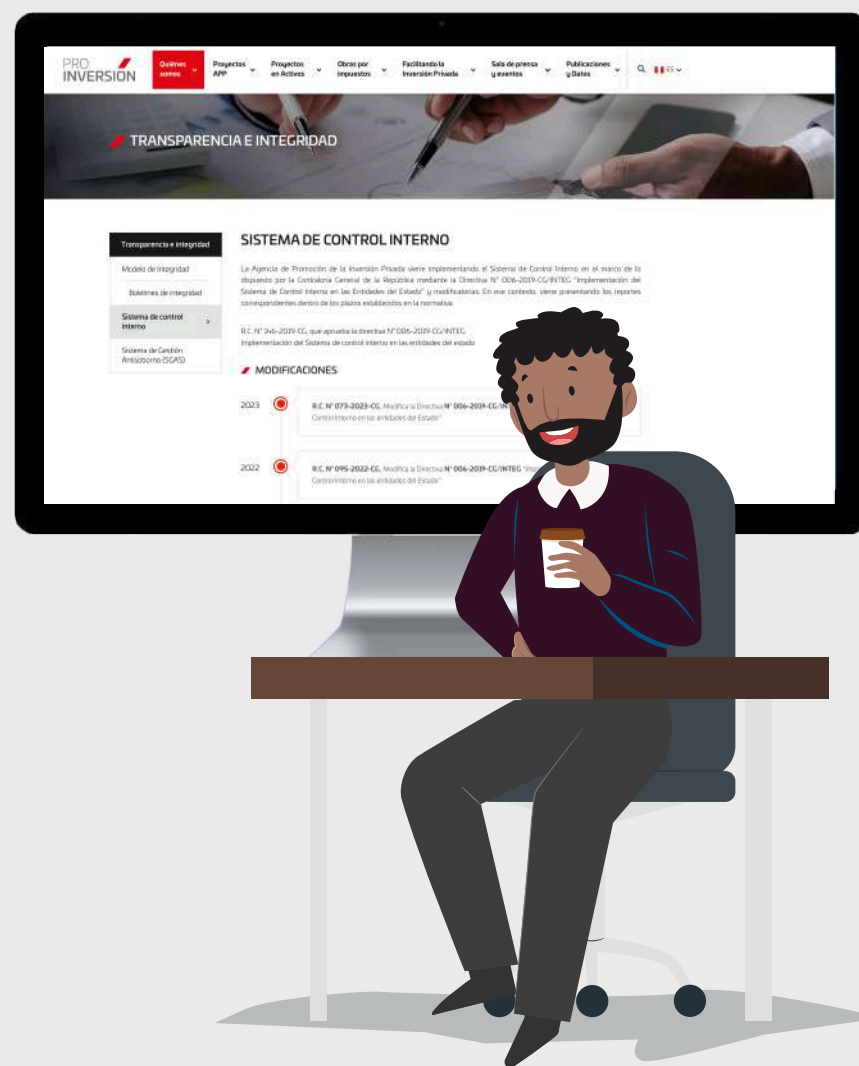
PRO INVERSIÓN

Quiénes somos
Proyectos APP
Proyectos en Activos
Obras por impuestos
Facilitando la Inversión Privada
Sala de prensa y eventos
Publicaciones y Datos
ES

TRANSPARENCIA E INTEGRIDAD

Transparencia e integridad
Modelo de Integridad
Boletines de integridad
Sistema de control interno
Sistema de Gestión Antisoborno (SGAS)

SISTEMA DE CONTROL INTERNO

La Agencia de Promoción de la Inversión Privada viene implementando el Sistema de Control Interno en el marco de lo dispuesto por la Contraloría General de la República mediante la Directiva N° 006-2019-CG/INTEG "Implementación del Sistema de Control Interno en las Entidades del Estado" y modificatorias. En ese contexto, viene presentando los reportes correspondientes dentro de los plazos establecidos en la normativa.

R.C. N° 146-2019-CG, que aprueba la directiva N° 006-2019-CG/INTEG Implementación del Sistema de control interno en las entidades del estado

MODIFICACIONES

2023
R.C. N° 073-2023-CG, Modifica la Directiva N° 006-2019-CG/IN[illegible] Control Interno en las entidades del Estado"

2022
R.C. N° 095-2022-CG, Modifica la Directiva N° 006-2019-CG/INTEG "Imp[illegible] Control Interno en las entidades del Estado"